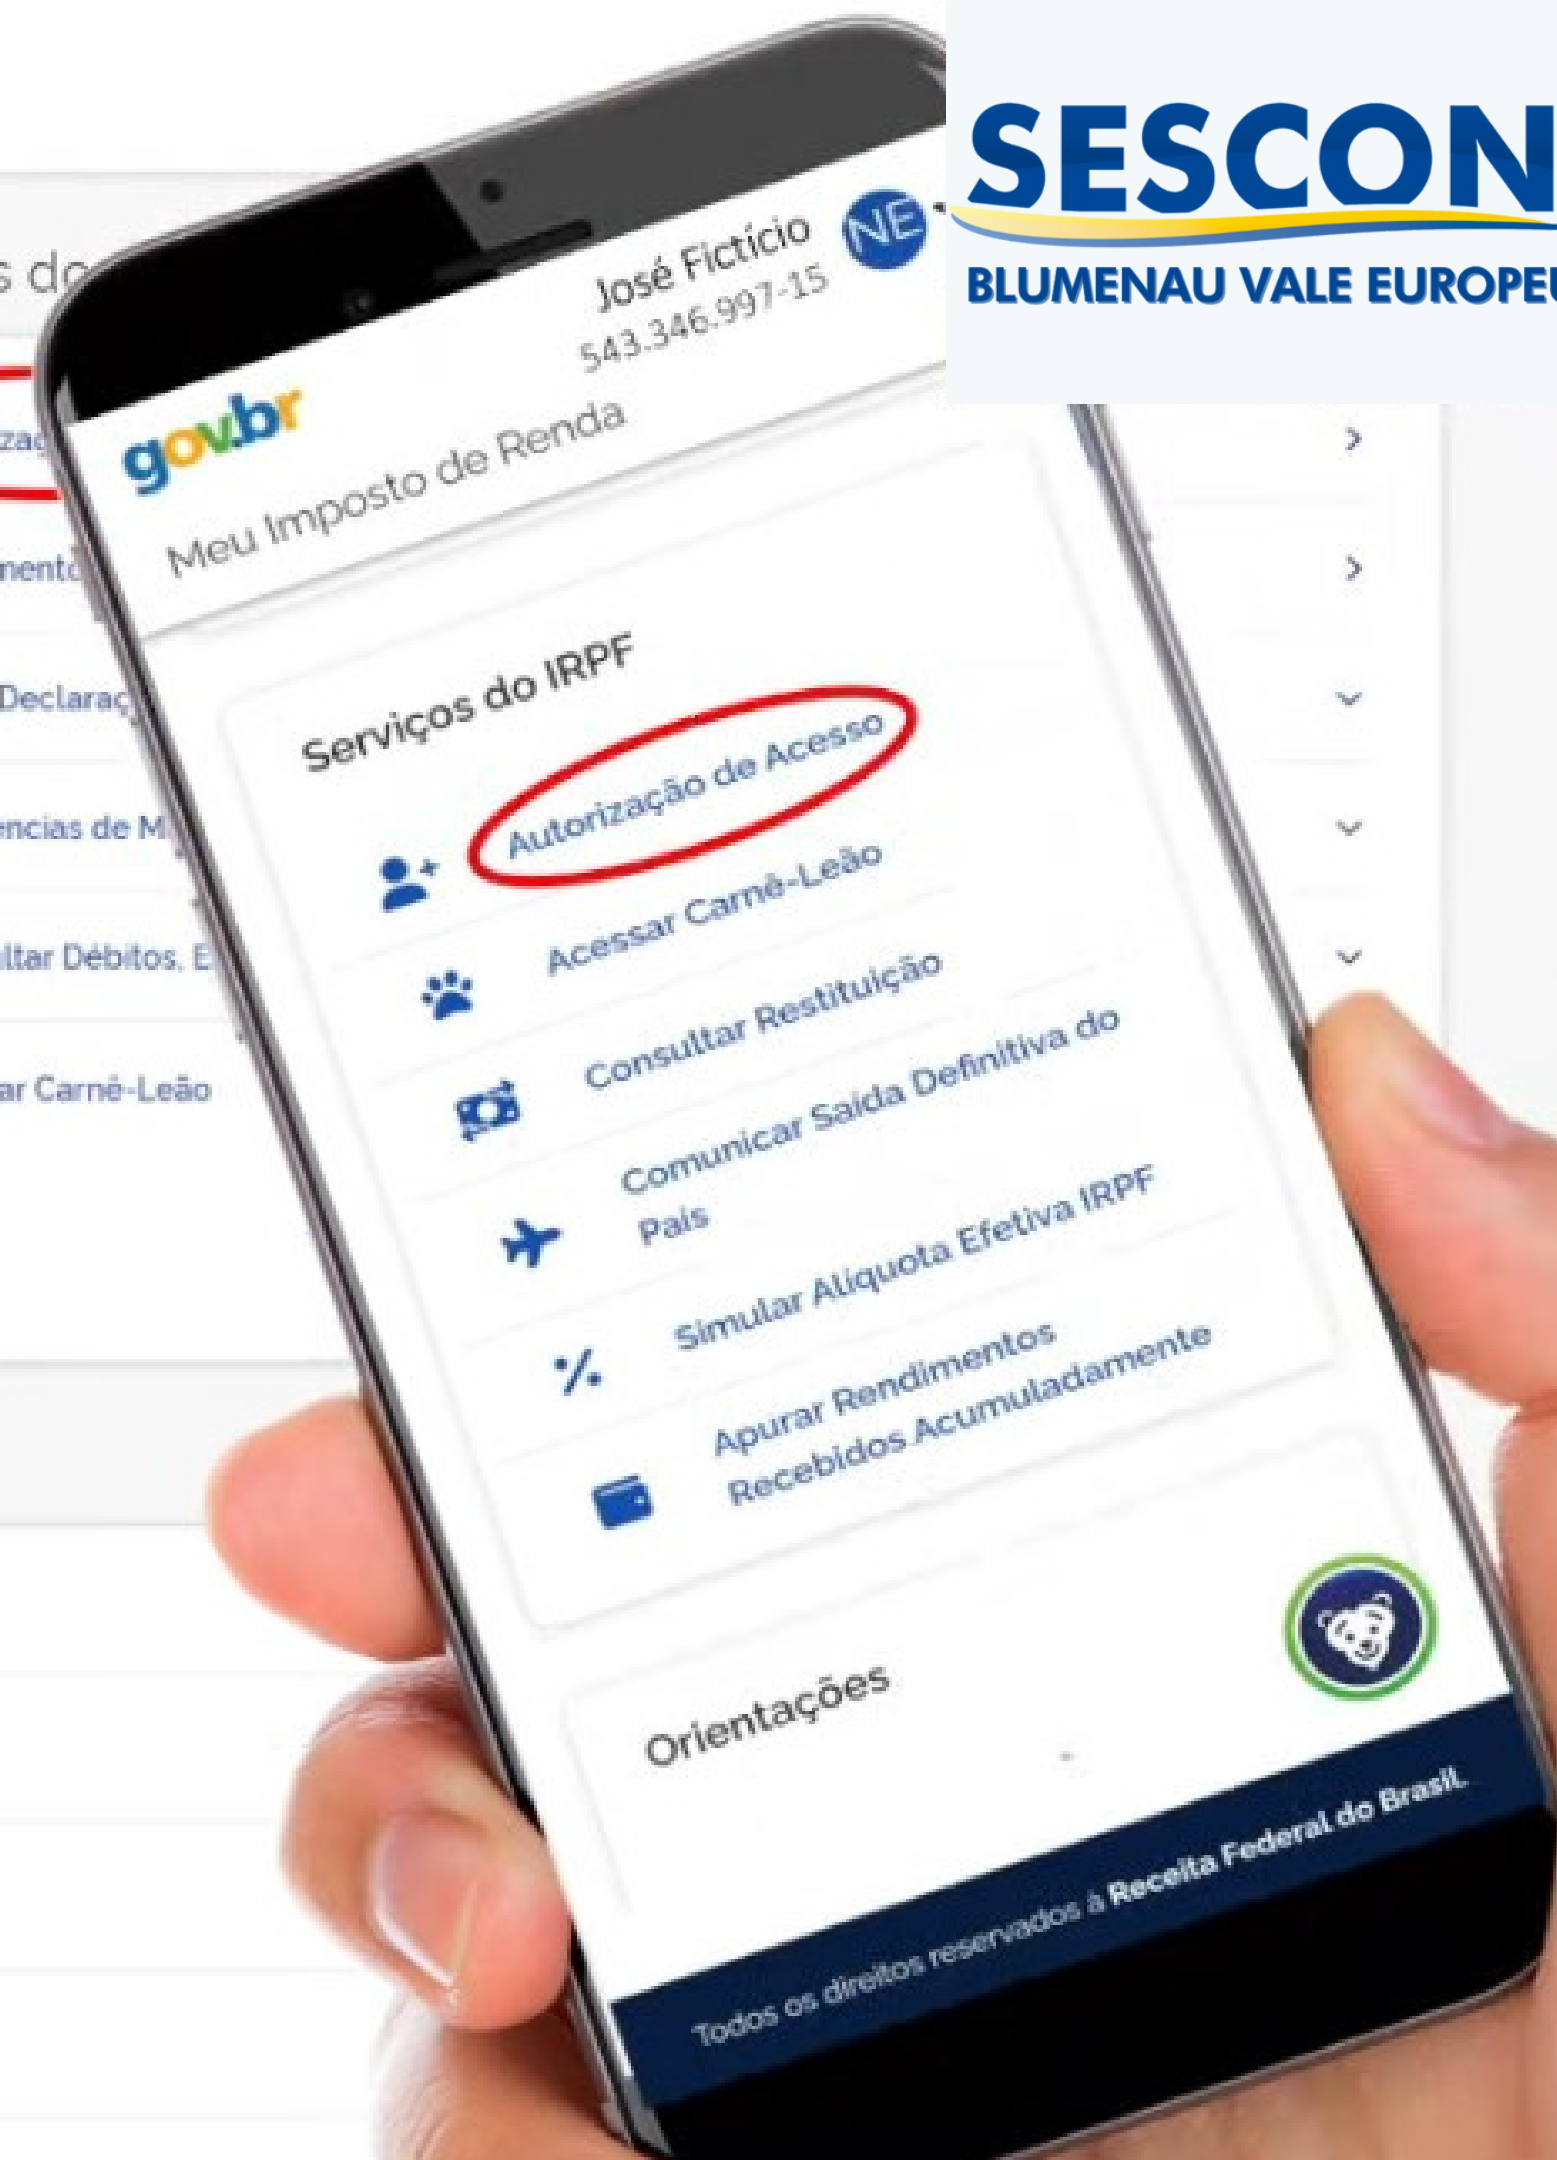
SESCON
BLUMENAU VALE EUROPEU

s do
zaç
mento
Declaraç
ências de M
iltar Débitos, E
ar Carnê-Leão

gov.br
José Fictício
543.346.997-15
NE
Meu Imposto de Renda

Serviços do IRPF
Autorização de Acesso
Acessar Carnê-Leão
Consultar Restituição
Comunicar Saída Definitiva do País
Simular Alíquota Efetiva IRPF
Apurar Rendimentos Recebidos Acumuladamente

Orientações

Todos os direitos reservados à Receita Federal do Brasil.